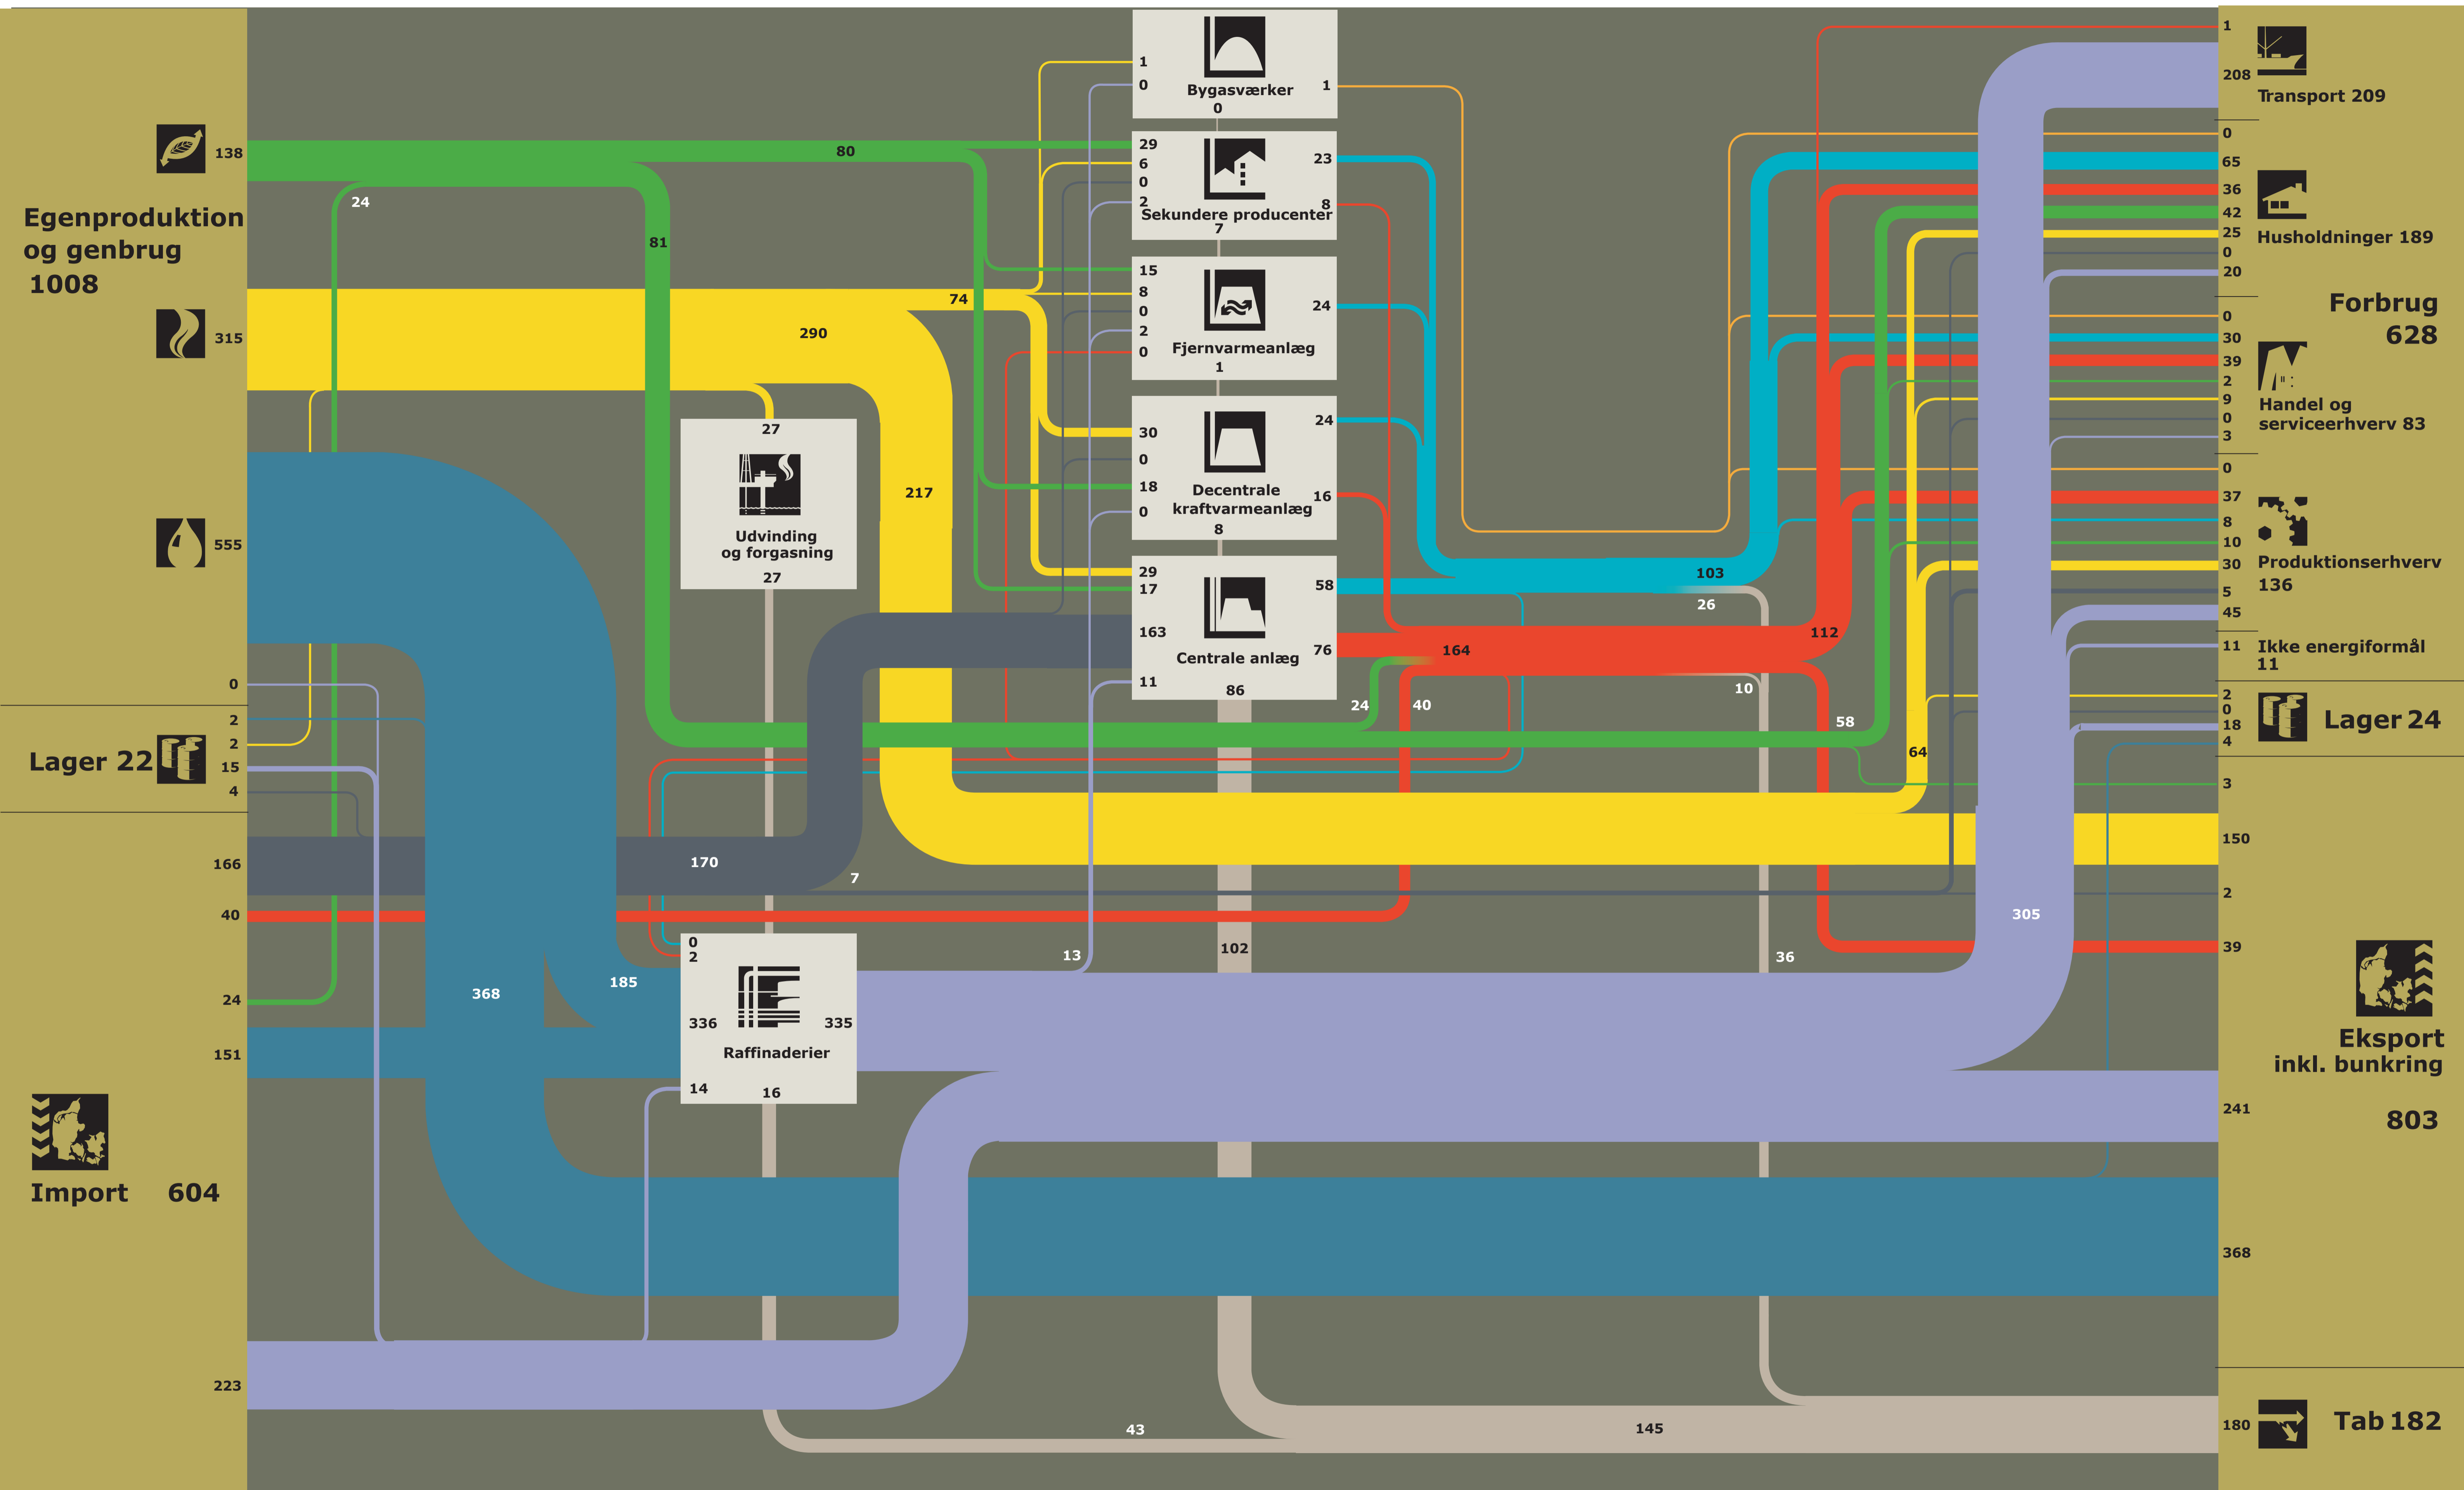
Egenproduktion og genbrug 1008

138
315
555
0

Lager 22
2
2
15
4

166
40
24
151

Import 604
223

24
80
81
74
290
27
Udvinding og forgasning
27
217
170
7
368
185
0
2
336
335
Raffinaderier
14
16
13
102
43
145

1
0
Bygasværker
0
1

29
6
0
2
Sekundere producenter
7
23
8

15
8
0
2
0
Fjernvarmeanlæg
1
24

30
0
18
0
Decentrale kraftvarmeanlæg
8
24
16

29
17
163
11
Centrale anlæg
86
58
76

164
24
40
103
26
112
10
58
64
36
305

1
208
Transport 209

0
65
36
42
25
0
20
Husholdninger 189

Forbrug 628

0
30
39
2
9
0
3
Handel og serviceerhverv 83

0
37
8
10
30
5
45
Produktionserhverv 136

11
Ikke energiformål 11

2
0
18
4
Lager 24

3
150
2
39
Eksport inkl. bunkring 803
241
368

180
Tab 182